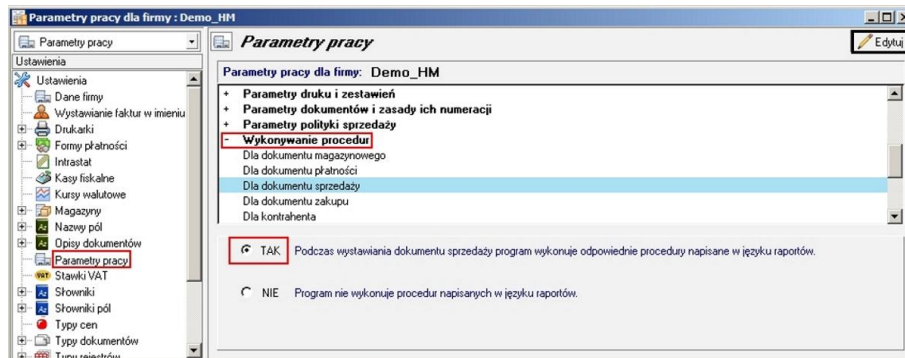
Parametry pracy dla firmy : Demo_HM

Parametry pracy

Ustawienia

Ustawienia
Dane firmy
Wystawianie faktur w imieniu
Drukarki
Formy płatności
Intrastat
Kasy fiskalne
Kursy walutowe
Magazyny
Nazwy pól
Opisy dokumentów
Parametry pracy
Stawki VAT
Słowniki
Słowniki pól
Typy cen
Typy dokumentów
Typy rejestrów

Parametry pracy

Edytuj

Parametry pracy dla firmy: Demo_HM

+ Parametry druku i zestawień
+ Parametry dokumentów i zasady ich numeracji
+ Parametry polityki sprzedaży
- Wykonywanie procedur
Dla dokumentu magazynowego
Dla dokumentu płatności
Dla dokumentu sprzedaży
Dla dokumentu zakupu
Dla kontrahenta

TAK Podczas wystawiania dokumentu sprzedaży program wykonuje odpowiednie procedury napisane w języku raportów.

NIE Program nie wykonuje procedur napisanych w języku raportów.